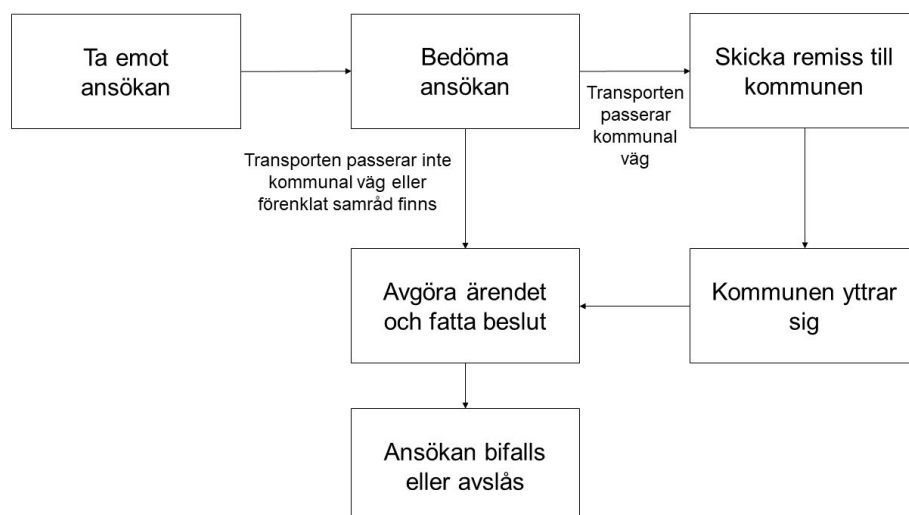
Ta emot ansökan

Bedöma ansökan

Skicka remiss till kommunen

Transporten passerar kommunal väg

Transporten passerar inte kommunal väg eller förenklat samråd finns

Avgöra ärendet och fatta beslut

Kommunen yttrar sig

Ansökan bifalls eller avslås